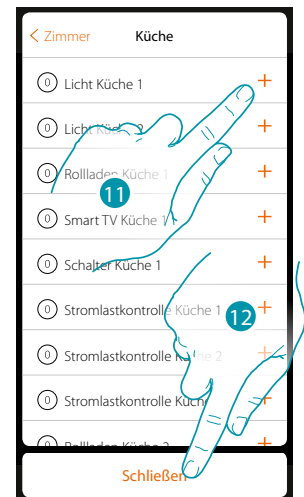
< Zimmer Küche

0 Licht Küche 1 +

0 Licht Küche 2 +

0 Rollladen Küche 1 +

11

0 Smart TV Küche 1 +

0 Schalter Küche 1 +

0 Stromlastkontrolle Küche 1 +

12

0 Stromlastkontrolle Küche 2 +

0 Stromlastkontrolle Küche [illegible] +

0 Rollladen Küche 2 +

Schließen